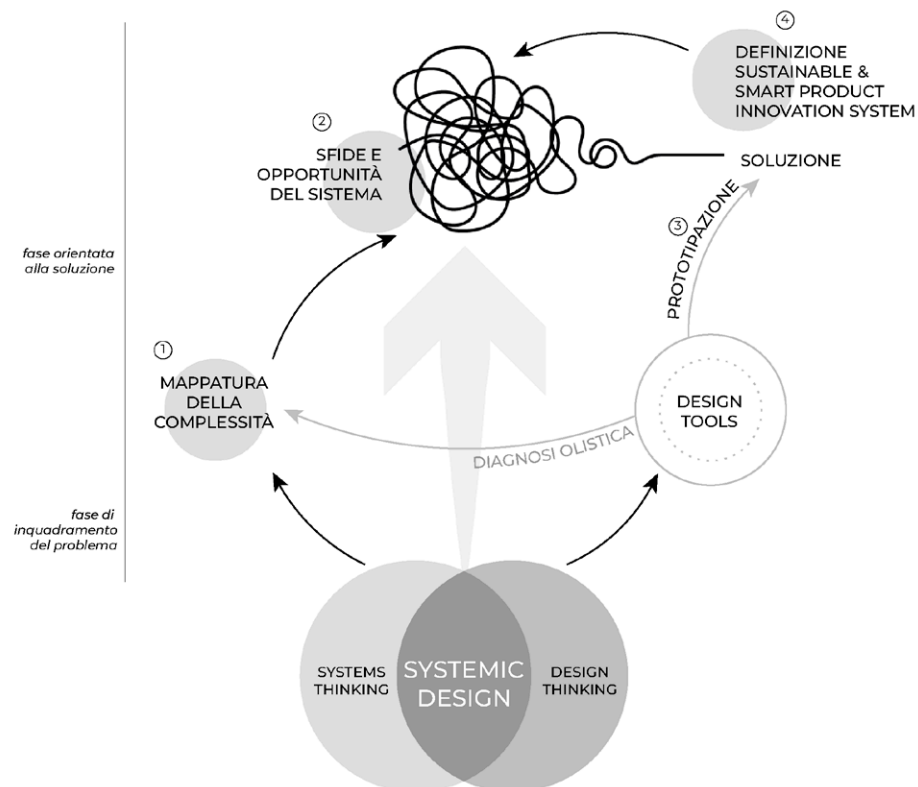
④
DEFINIZIONE
SUSTAINABLE &
SMART PRODUCT
INNOVATION SYSTEM

②
SFIDE E
OPPORTUNITÀ
DEL SISTEMA

SOLUZIONE

③
PROTOTIPAZIONE

fase orientata alla soluzione

①
MAPPATURA
DELLA
COMPLESSITÀ

DESIGN
TOOLS

DIAGNOSI OLISTICA

fase di inquadramento del problema

SYSTEMS
THINKING

SYSTEMIC
DESIGN

DESIGN
THINKING